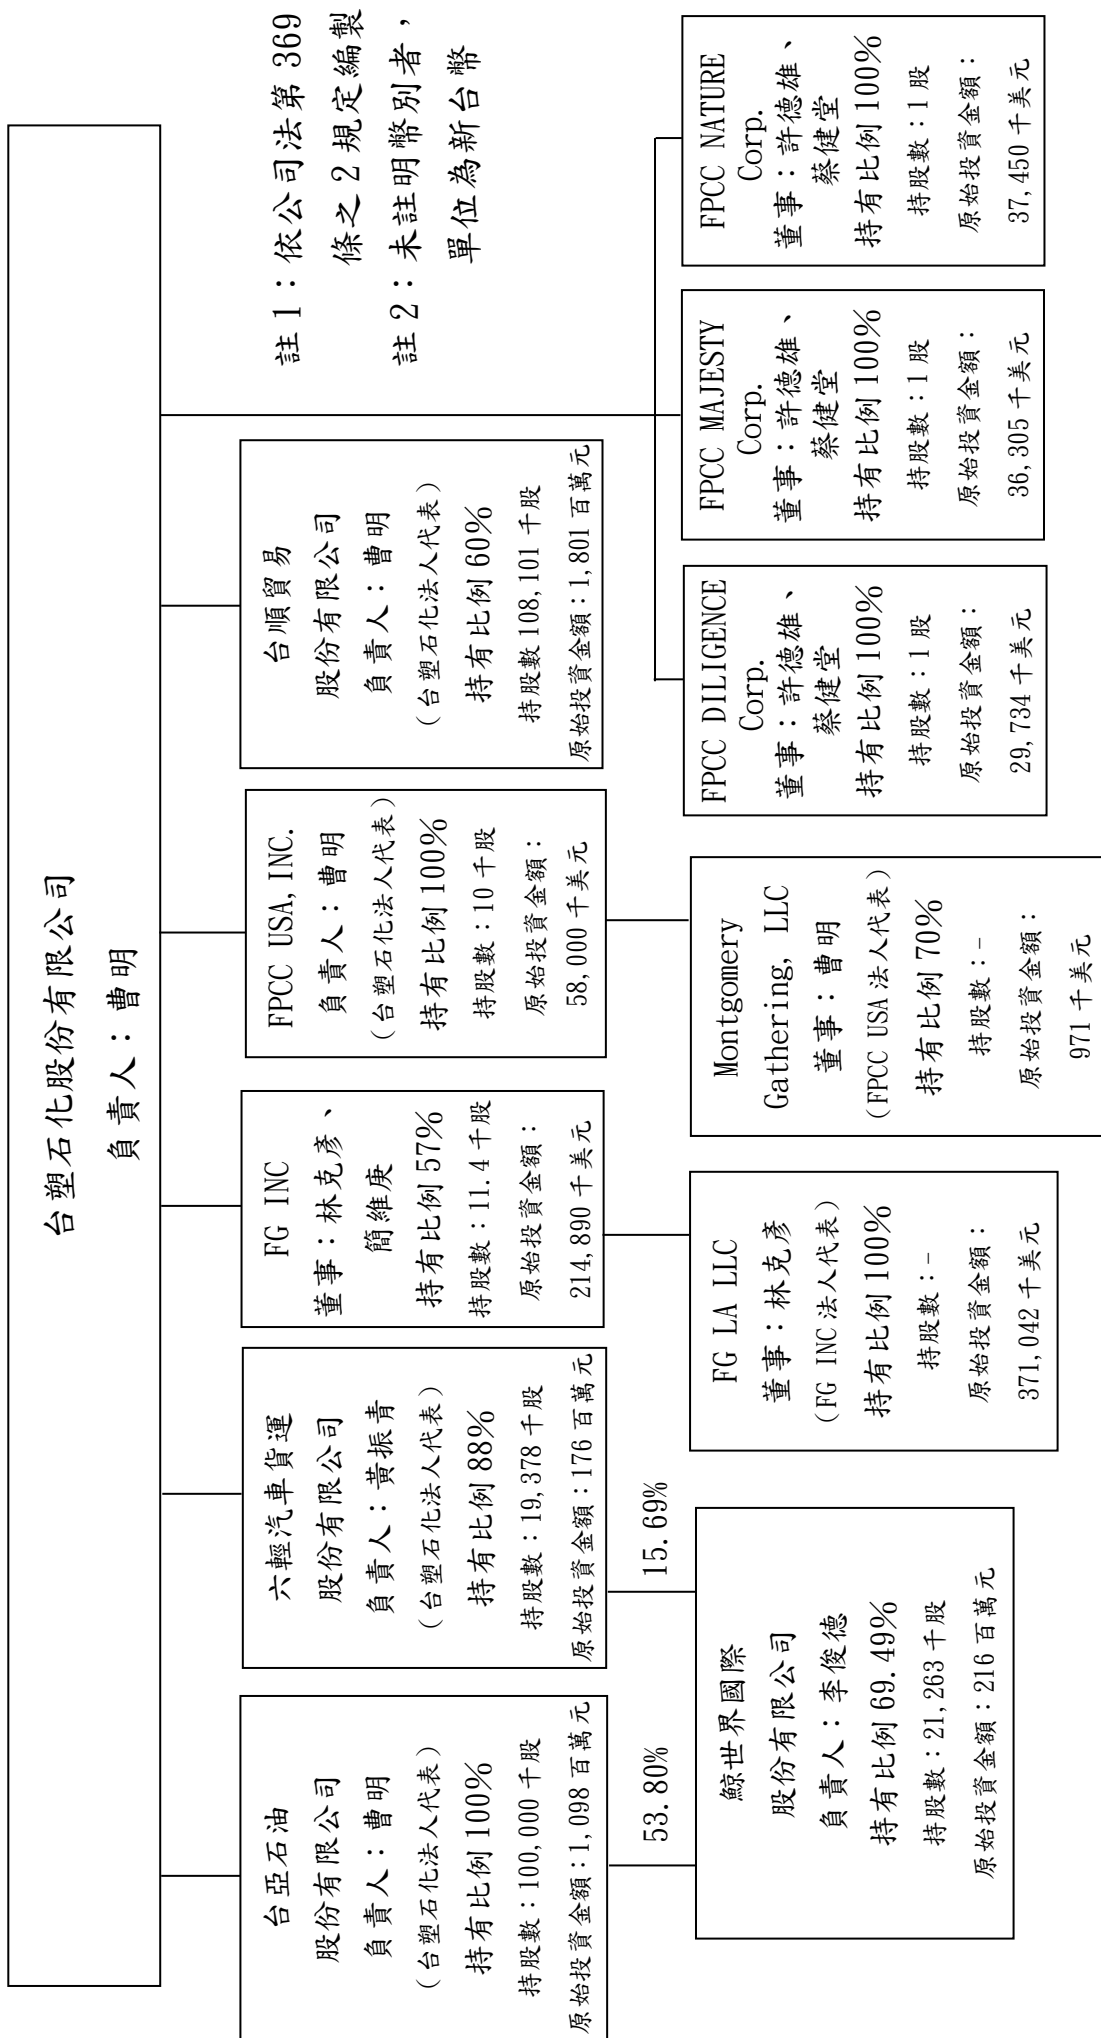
台塑石化股份有限公司
負責人：曹明

註1：依公司法第369條之2規定編製
註2：未註明幣別者，單位為新台幣

台亞石油
股份有限公司
負責人：曹明
（台塑石化法人代表）
持有比例100%
持股數：100,000千股
原始投資金額：1,098百萬元

六輕汽車貨運
股份有限公司
負責人：黃振青
（台塑石化法人代表）
持有比例88%
持股數：19,378千股
原始投資金額：176百萬元

FG INC
董事：林克彥、簡維庚
持有比例57%
持股數：11.4千股
原始投資金額：214,890千美元

FPCC USA, INC.
負責人：曹明
（台塑石化法人代表）
持有比例100%
持股數：10千股
原始投資金額：58,000千美元

台順貿易
股份有限公司
負責人：曹明
（台塑石化法人代表）
持有比例60%
持股數108,101千股
原始投資金額：1,801百萬元

FPCC DILIGENCE Corp.
董事：許德雄、蔡健堂
持有比例100%
持股數：1股
原始投資金額：29,734千美元

FPCC MAJESTY Corp.
董事：許德雄、蔡健堂
持有比例100%
持股數：1股
原始投資金額：36,305千美元

FPCC NATURE Corp.
董事：許德雄、蔡健堂
持有比例100%
持股數：1股
原始投資金額：37,450千美元

53.80%
15.69%

鯨世界國際
股份有限公司
負責人：李俊德
持有比例69.49%
持股數：21,263千股
原始投資金額：216百萬元

FG LA LLC
董事：林克彥
（FG INC法人代表）
持有比例100%
持股數：-
原始投資金額：371,042千美元

Montgomery Gathering, LLC
董事：曹明
（FPCC USA法人代表）
持有比例70%
持股數：-
原始投資金額：971千美元